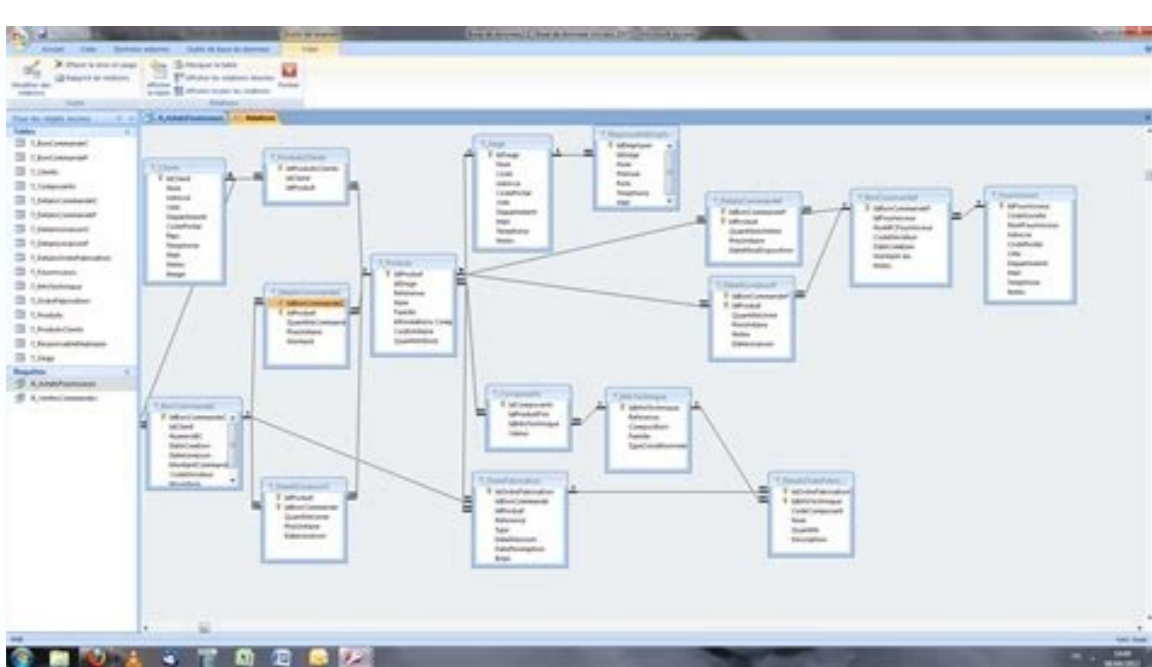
Outils de relation

Accueil Créer Données externes Outils de base de données Créer

Relations

Tables

T_BonCommandeC

T_BonCommandeF

T_Client

T_Composants

T_DetailsCommandeC

T_DetailsCommandeF

T_Etage

T_Fournisseurs

T_FicheTechnique

T_OrdreFabrication

T_Produits

T_ProduitsClients

T_ResponsableEtage

Requêtes

R_AchatsFournisseurs

R_VentesCommandes

Relations

T_Client
IdClient
Nom
Adresse
Ville
Departement
CodePostal
Pays
Telephone
Mail
Notes

T_ProduitsClients
IdProduitsClients
IdClient
IdProduit

T_Etage
IdEtage
Nom

T_ResponsableEtage
IdEmployer
IdEtage
Nom
Prenom

T_DetailsCommandeF
IdBonCommandeF
IdProduit

T_BonCommandeF
IdBonCommandeF
IdFournisseur

T_Fournisseurs
IdFournisseur

T_Produit
IdProduit
IdEtage
Reference
Nom
Famille

T_DetailsCommandeC
IdBonCommandeC
IdProduit

T_BonCommandeC
IdBonCommandeC
IdClient
NumeroBC

T_Composants
IdComposants
IdProduitFini
IdFicheTechnique

T_FicheTechnique
IdFicheTechnique
Reference
Composition
Famille

T_OrdreFabrication
IdOrdreFabrication
IdBonCommandeC
IdProduit
Reference

T_DetailsOrdreFabric
IdOrdreFabrication
IdFicheTechnique
CodeComposant
Nom
Quantite
Description

Prêt